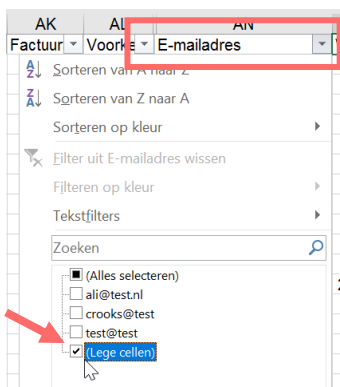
| AK | AL | AN |
|---|---|---|
| Factuur | Voorke | E-mailadres |

Sorteren van A naar Z

Sorteren van Z naar A

Sorteren op kleur

Filter uit E-mailadres wissen

Filteren op kleur

Tekstfilters

Zoeken

(Alles selecteren)

ali@test.nl

crooks@test

test@test

(Lege cellen)